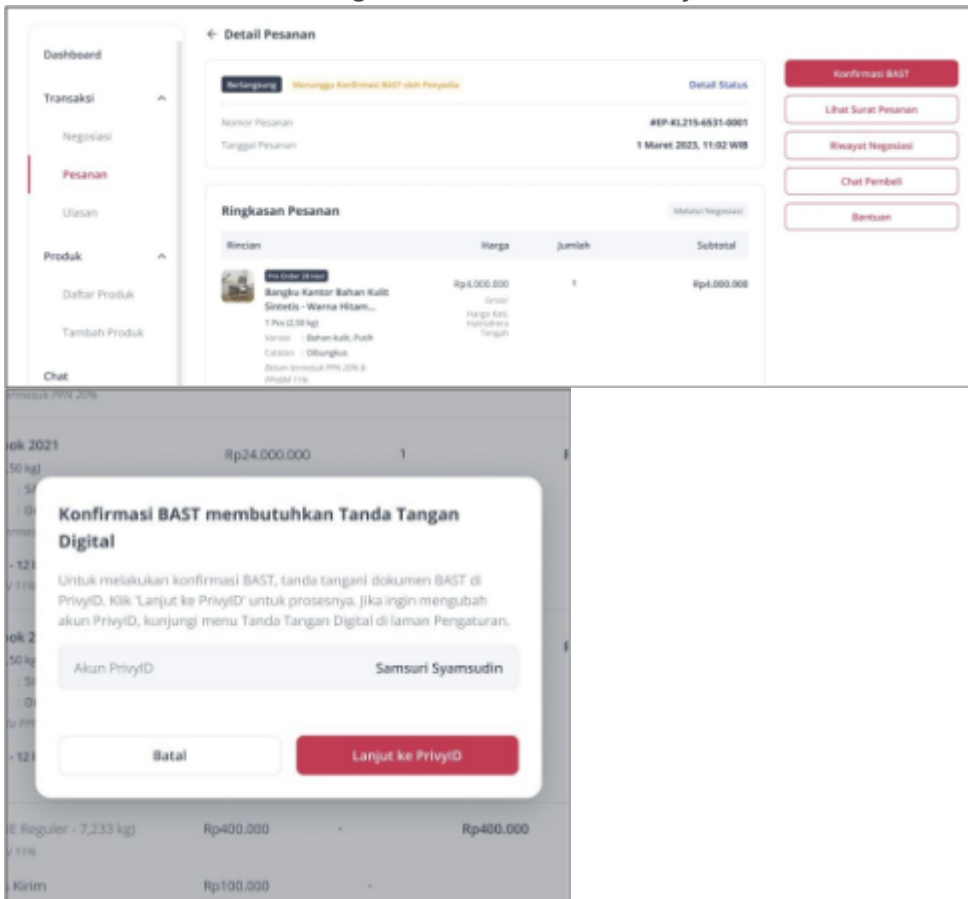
Dashboard

Transaksi

Negosiasi

Pesanan

Ulasan

Produk

Daftar Produk

Tambah Produk

Chat

← Detail Pesanan

Berlangsung Menunggu Konfirmasi BAST oleh Penyedia

Detail Status

Nomor Pesanan #EP-KL215-6531-0001

Tanggal Pesanan 1 Maret 2023, 11:02 WIB

Ringkasan Pesanan

Melalui Negosiasi

| Rincian | Harga | Jumlah | Subtotal |
|---|---|---|---|
| Pre Order 28 Hari Bangku Kantor Bahan Kulit Sintetis - Warna Hitam... 1 Pcs (2,50 kg) Varian : Bahan kulit, Putih Catatan : Dibungkus Belum termasuk PPN 20% & PPnBM 11% | Rp4.000.000 Grosir Harga Kab. Halmahera Tengah | 1 | Rp4.000.000 |

Konfirmasi BAST

Lihat Surat Pesanan

Riwayat Negosiasi

Chat Pembeli

Bantuan

termasuk PPN 20%

ok 2021

50 kg)

Rp24.000.000

1

Konfirmasi BAST membutuhkan Tanda Tangan Digital

Untuk melakukan konfirmasi BAST, tanda tangani dokumen BAST di PrivyID. Klik 'Lanjut ke PrivyID' untuk prosesnya. Jika ingin mengubah akun PrivyID, kunjungi menu Tanda Tangan Digital di laman Pengaturan.

Akun PrivyID Samsuri Syamsudin

Batal

Lanjut ke PrivyID

E Reguler - 7,233 kg) Rp400.000 - Rp400.000

Kirim Rp100.000 -